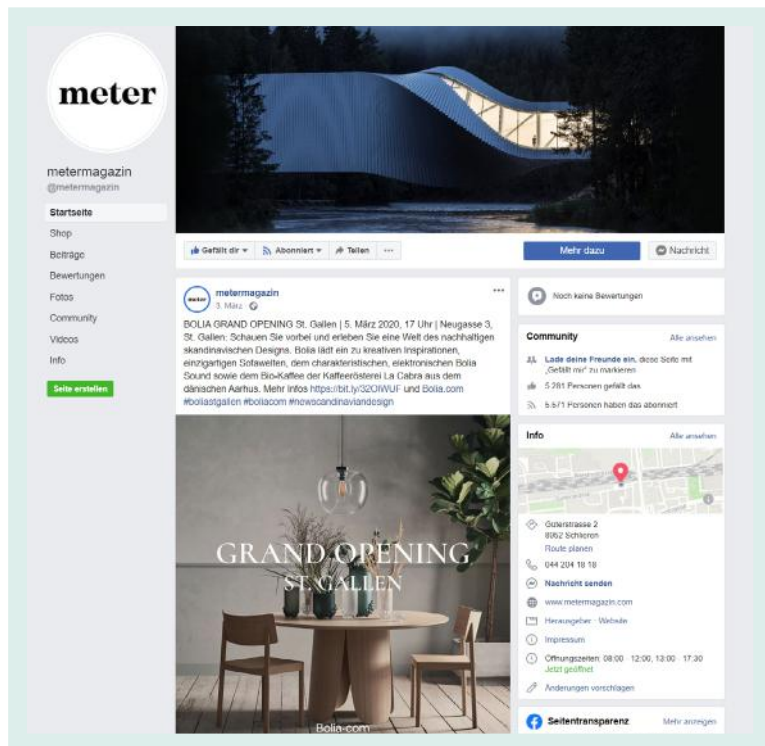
meter

metermagazin
@metermagazin

Startseite
Shop
Beiträge
Bewertungen
Fotos
Community
Videos
Info

Seite erstellen

Gefällt dir ▾ Abonniert ▾ Teilen ···

Mehr dazu
Nachricht

metermagazin
3. März

BOLIA GRAND OPENING St. Gallen | 5. März 2020, 17 Uhr | Neugasse 3, St. Gallen: Schauen Sie vorbei und erleben Sie eine Welt des nachhaltigen skandinavischen Designs. Bolia lädt ein zu kreativen Inspirationen, einzigartigen Sofawelten, dem charakteristischen, elektronischen Bolia Sound sowie dem Bio-Kaffee der Kaffeerösterei La Cabra aus dem dänischen Aarhus. Mehr Infos https://bit.ly/32OIWUF und Bolia.com #boliastgallen #boliacom #newscandinaviandesign

GRAND OPENING
ST. GALLEN

Bolia.com

Noch keine Bewertungen

Community
Alle ansehen
Lade deine Freunde ein, diese Seite mit „Gefällt mir" zu markieren
5.281 Personen gefällt das.
5.571 Personen haben das abonniert

Info
Alle ansehen
Güterstrasse 2
8952 Schlieren
Route planen
044 204 18 18
Nachricht senden
www.metermagazin.com
Herausgeber · Website
Impressum
Öffnungszeiten: 08:00 - 12:00, 13:00 - 17:30
Jetzt geöffnet
Änderungen vorschlagen

Seitentransparenz
Mehr anzeigen